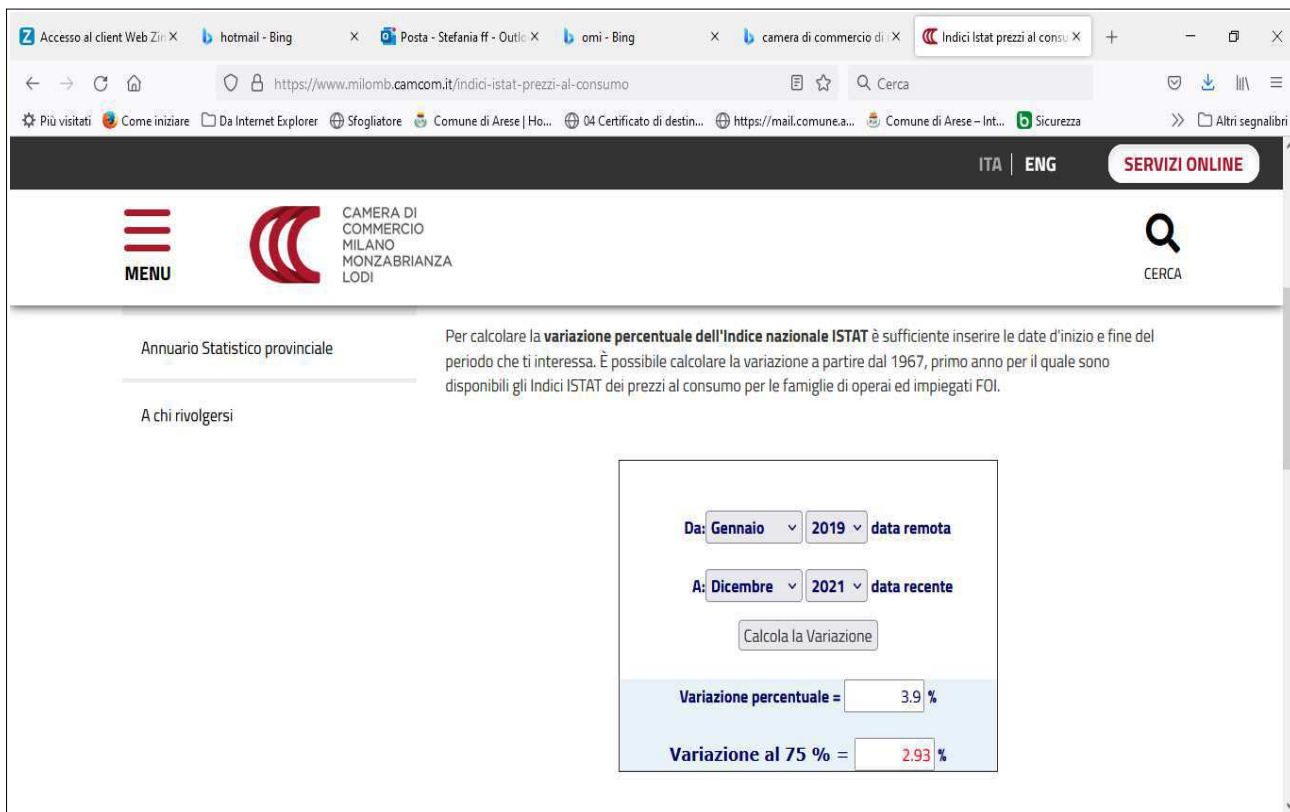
Accesso al client Web Zir ×
hotmail - Bing ×
Posta - Stefania ff - Outlo ×
omi - Bing ×
camera di commercio di ×
Indici Istat prezzi al consu ×
+

https://www.milomb.camcom.it/indici-istat-prezzi-al-consumo
Cerca

Più visitati
Come iniziare
Da Internet Explorer
Sfogliatore
Comune di Arese | Ho...
04 Certificato di destin...
https://mail.comune.a...
Comune di Arese – Int...
Sicurezza
Altri segnalibri

ITA | ENG
SERVIZI ONLINE

MENU

CAMERA DI COMMERCIO MILANO MONZABRIANZA LODI

CERCA

Annuario Statistico provinciale

A chi rivolgersi

Per calcolare la **variazione percentuale dell'Indice nazionale ISTAT** è sufficiente inserire le date d'inizio e fine del periodo che ti interessa. È possibile calcolare la variazione a partire dal 1967, primo anno per il quale sono disponibili gli Indici ISTAT dei prezzi al consumo per le famiglie di operai ed impiegati FOI.

Da: Gennaio 2019 data remota

A: Dicembre 2021 data recente

Calcola la Variazione

Variazione percentuale = 3.9 %

Variazione al 75 % = 2.93 %